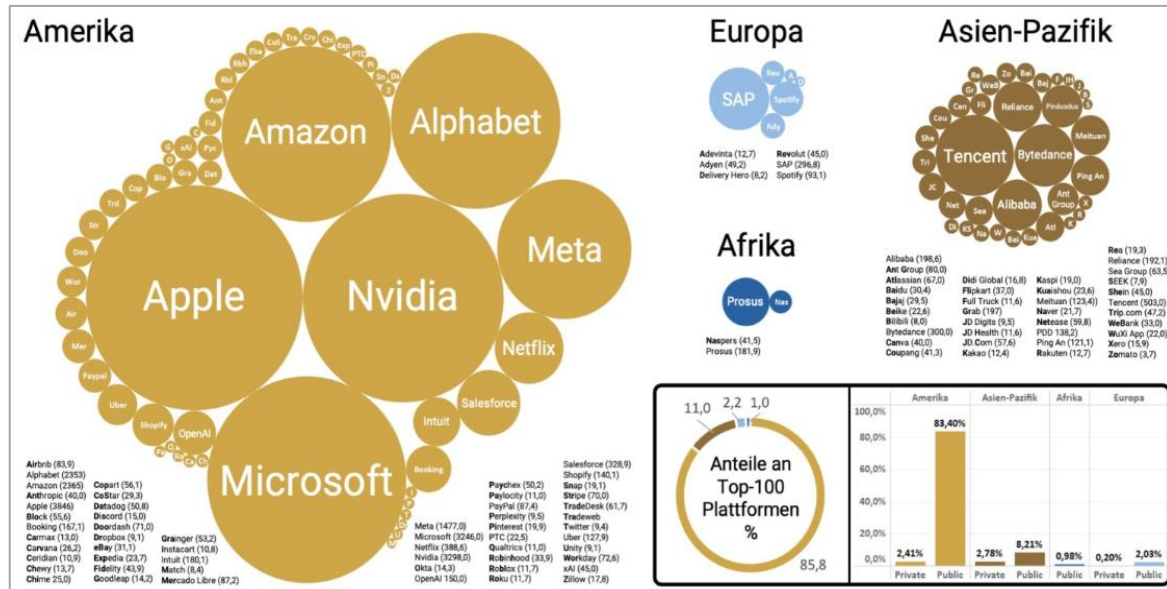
Amerika

Amazon
Alphabet
Apple
Nvidia
Meta
Netflix
Salesforce
Intuit
Microsoft
Booking
OpenAI
Shopify
Uber
Paypal
Mer
Air
Wor
Doo
Str
Trd
Cop
Blo
Gra
Dat
G
xAI
Pyc
Fid
Ant
Rbl
Rbh
Ebs
Cos
Tra
Crv
Chi
Exp
PTC
PI
Sn
Ds

Airbnb (83,9)
Alphabet (2353)
Amazon (2365)
Anthropic (40,0)
Apple (3846)
Block (55,6)
Booking (167,1)
Carmax (13,0)
Carvana (26,2)
Coridian (10,9)
Chewy (13,7)
Chime 25,0)

Copart (56,1)
CoStar (29,3)
Datadog (50,8)
Discord (15,0)
Doordash (71,0)
Dropbox (9,1)
eBay (31,1)
Expedia (23,7)
Fidelity (43,9)
Goodleap (14,2)

Grainger (53,2)
Instacart (10,8)
Intuit (180,1)
Match (8,4)
Mercado Libre (87,2)

Meta (1477,0)
Microsoft (3246,0)
Netflix (388,6)
Nvidia (3298,0)
Okta (14,3)
OpenAI 150,0)

Paychex (50,2)
Paylocity (11,0)
PayPal (87,4)
Perplexity (9,5)
Pinterest (19,9)
PTC (22,5)
Qualtrics (11,0)
Robinhood (33,9)
Roblox (11,7)
Roku (11,7)

Salesforce (328,9)
Shopify (140,1)
Snap (19,1)
Stripe (70,0)
TradeDesk (61,7)
Tradeweb
Twitter (9,4)
Uber (127,9)
Unity (9,1)
Workday (72,6)
xAI (45,0)
Zillow (17,8)

Europa

SAP
Spotify
Rev
Ady
A

Adevinta (12,7)
Adyen (49,2)
Delivery Hero (8,2)
Revolut (45,0)
SAP (296,8)
Spotify (93,1)

Afrika

Prosus
Nas

Naspers (41,5)
Prosus (181,9)

Asien-Pazifik

Tencent
Bytedance
Alibaba
Reliance
Pinduoduo
Meituan
Ping An
Ant Group
Atl
Sea
Net
JC
Tri
She
Cou
Can
Fli
Re
Zo
Bai
Baj
Gr
WeB
Bei
Kas
Rak

Alibaba (198,6)
Ant Group (80,0)
Atlassian (67,0)
Baidu (30,4)
Bajaj (29,5)
Beike (22,6)
Bilibili (8,0)
Bytedance (300,0)
Canva (40,0)
Coupang (41,3)

Didi Global (16,8)
Flipkart (37,0)
Full Truck (11,6)
Grab (197)
JD Digits (9,5)
JD Health (11,6)
JD.Com (57,6)
Kakao (12,4)

Kaspi (19,0)
Kuaishou (23,6)
Meituan (123,4))
Naver (21,7)
Netease (59,8)
PDD 138,2)
Ping An (121,1)
Rakuten (12,7)

Rea (19,3)
Reliance (192,1)
Sea Group (63,5
SEEK (7,9)
Shein (45,0)
Tencent (503,0)
Trip.com (47,2)
WeBank (33,0)
WuXi App (22,0
Xero (15,9)
Zomato (3,7)

11,0
2,2
1,0
Anteile an Top-100 Plattformen %
85,8

| | Amerika | | Asien-Pazifik | | Afrika | Europa | |
|---|---|---|---|---|---|---|---|
| | Private | Public | Private | Public | Public | Private | Public |
| | 2,41% | 83,40% | 2,78% | 8,21% | 0,98% | 0,20% | 2,03% |

100,0%
80,0%
60,0%
40,0%
20,0%
0,0%